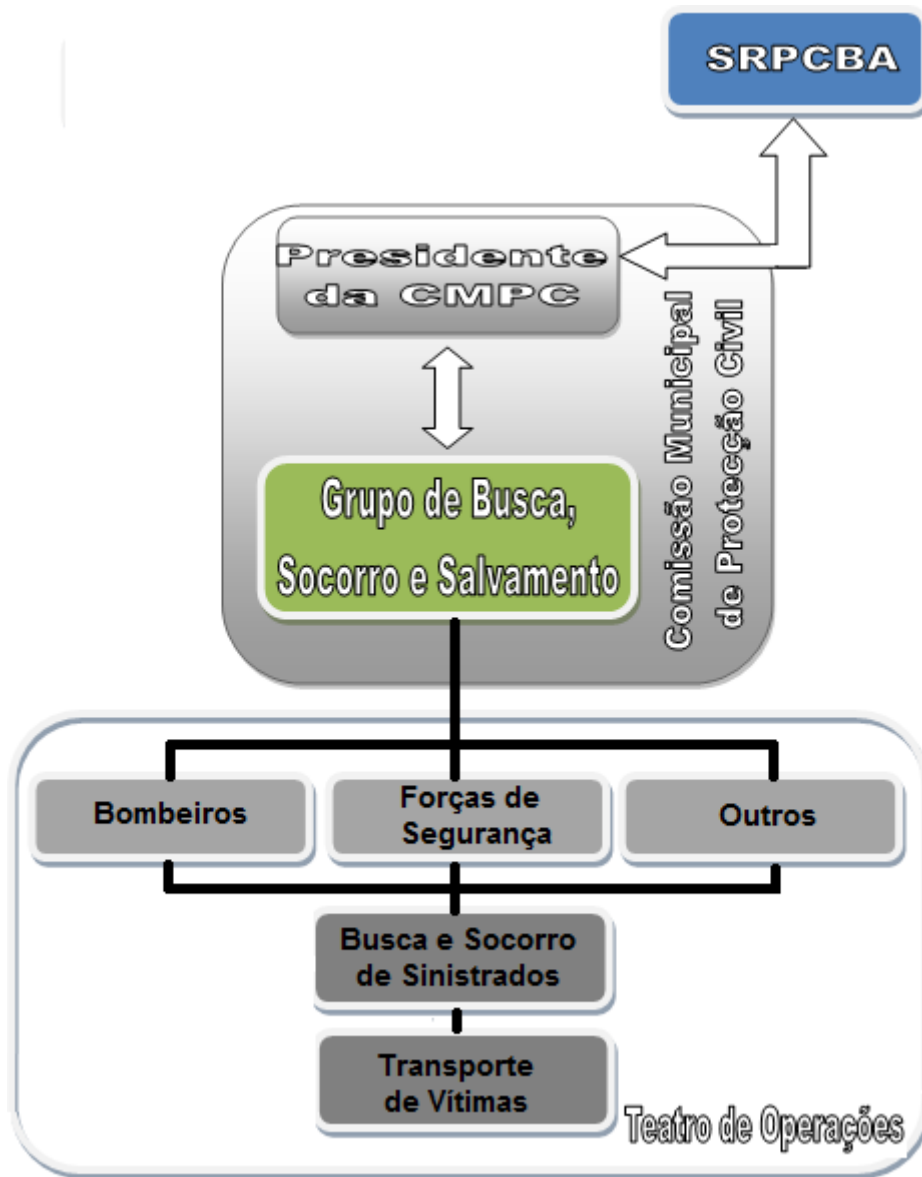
SRPCBA

Presidente da CMPC

Grupo de Busca, Socorro e Salvamento

Comissão Municipal de Protecção Civil

Bombeiros

Forças de Segurança

Outros

Busca e Socorro de Sinistrados

Transporte de Vítimas

Teatro de Operações